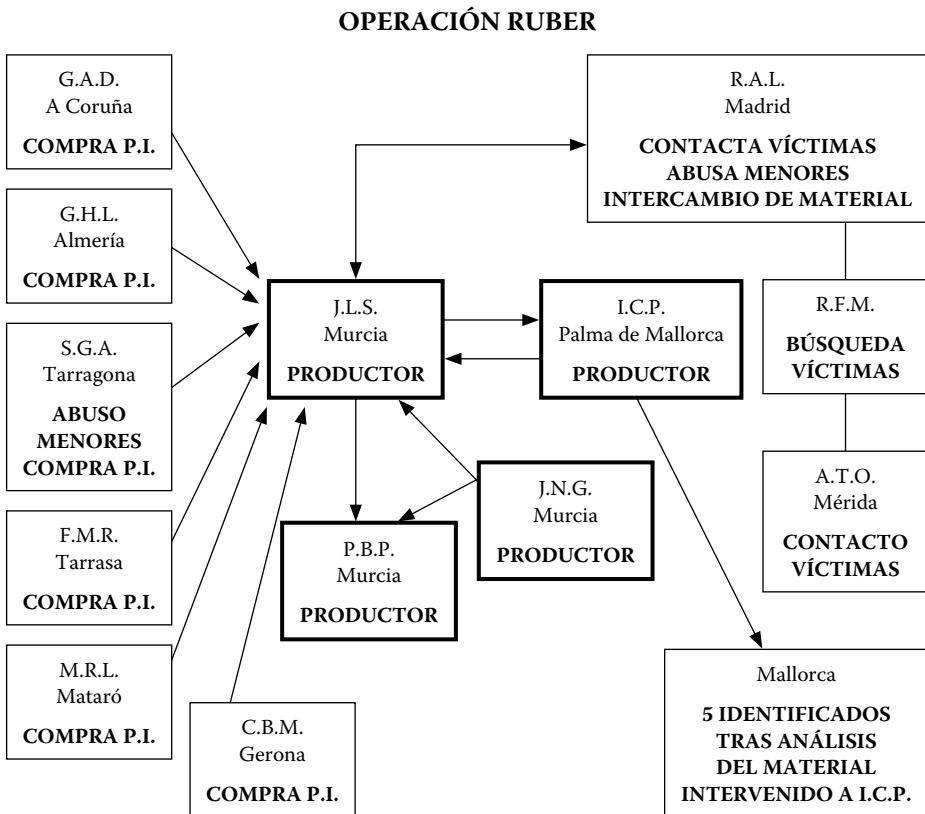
OPERACIÓN RUBER

G.A.D.
A Coruña

COMPRA P.I.

G.H.L.
Almería

COMPRA P.I.

S.G.A.
Tarragona

ABUSO MENORES COMPRA P.I.

F.M.R.
Tarrasa

COMPRA P.I.

M.R.L.
Mataró

COMPRA P.I.

C.B.M.
Gerona

COMPRA P.I.

J.L.S.
Murcia

PRODUCTOR

I.C.P.
Palma de Mallorca

PRODUCTOR

J.N.G.
Murcia

PRODUCTOR

P.B.P.
Murcia

PRODUCTOR

R.A.L.
Madrid

CONTACTA VÍCTIMAS ABUSA MENORES INTERCAMBIO DE MATERIAL

R.F.M.

BÚSQUEDA VÍCTIMAS

A.T.O.
Mérida

CONTACTO VÍCTIMAS

Mallorca

5 IDENTIFICADOS TRAS ANÁLISIS DEL MATERIAL INTERVENIDO A I.C.P.